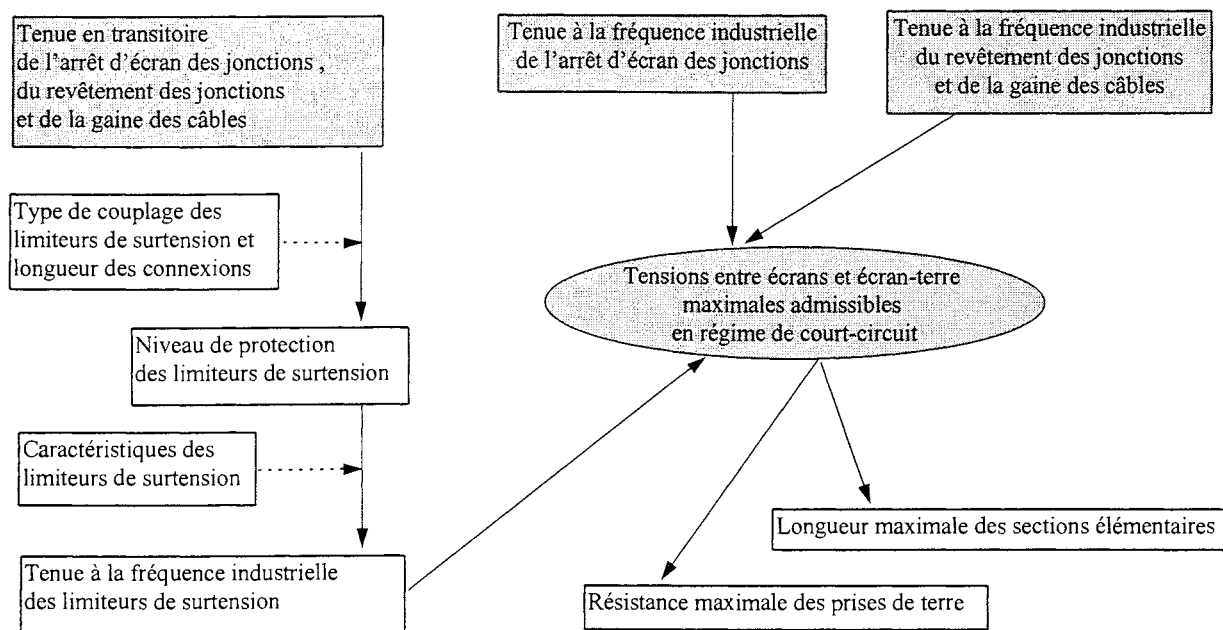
Tenue en transitoire de l'arrêt d'écran des jonctions , du revêtement des jonctions et de la gaine des câbles

Tenue à la fréquence industrielle de l'arrêt d'écran des jonctions

Tenue à la fréquence industrielle du revêtement des jonctions et de la gaine des câbles

Type de couplage des limiteurs de surtension et longueur des connexions

Tensions entre écrans et écran-terre maximales admissibles en régime de court-circuit

Niveau de protection des limiteurs de surtension

Caractéristiques des limiteurs de surtension

Longueur maximale des sections élémentaires

Tenue à la fréquence industrielle des limiteurs de surtension

Résistance maximale des prises de terre